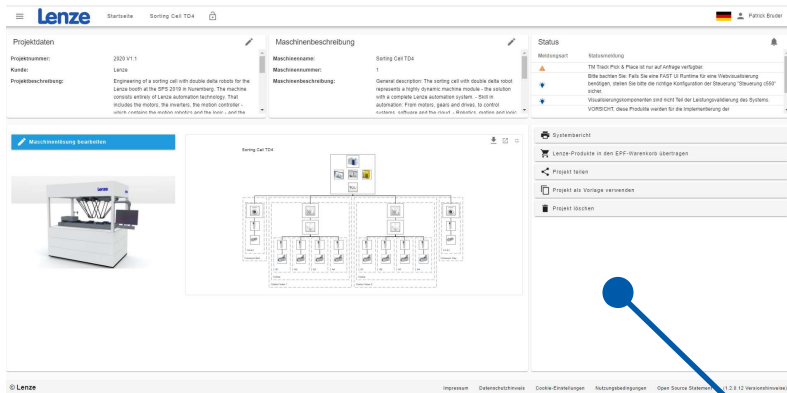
Lenze Startseite Sorting Cell TD4

Patrick Bruder

Projektdaten

| | |
|---|---|
| Projektnummer: | 2020 V1.1 |
| Kunde: | Lenze |
| Projektbeschreibung: | Engineering of a sorting cell with double delta robots for the Lenze booth at the SPS 2019 in Nuremberg. The machine consists entirely of Lenze automation technology. That includes the motors, the inverters, the motion controller - which contains the motion robotics and the logic - and the |

Maschinenbeschreibung

| | |
|---|---|
| Maschinenname: | Sorting Cell TD4 |
| Maschinennummer: | 1 |
| Maschinenbeschreibung: | General description: The sorting cell with double delta robot represents a highly dynamic machine module - the solution with a complete Lenze automation system. - Skill in automation: From motors, gears and drives, to control systems, software and the cloud. - Robotics, motion and logic |

Status

| Meldungsart | Statusmeldung |
|---|---|
| | TM Track Pick & Place ist nur auf Anfrage verfügbar. |
| | Bitte beachten Sie: Falls Sie eine FAST UI Runtime für eine Webvisualisierung benötigen, stellen Sie bitte die richtige Konfiguration der Steuerung "Steuerung c550" sicher. |
| | Visualisierungskomponenten sind nicht Teil der Leistungsvalidierung des Systems. |
| | VORSICHT, diese Produkte werden für die Implementierung der |

Maschinenlösung bearbeiten

Sorting Cell TD4

Systembericht
Lenze-Produkte in den EPF-Warenkorb übertragen
Projekt teilen
Projekt als Vorlage verwenden
Projekt löschen

© Lenze

Impressum Datenschutzhinweis Cookie-Einstellungen Nutzungsbedingungen Open Source Statement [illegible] 1.2.0.12 Versionshinweise